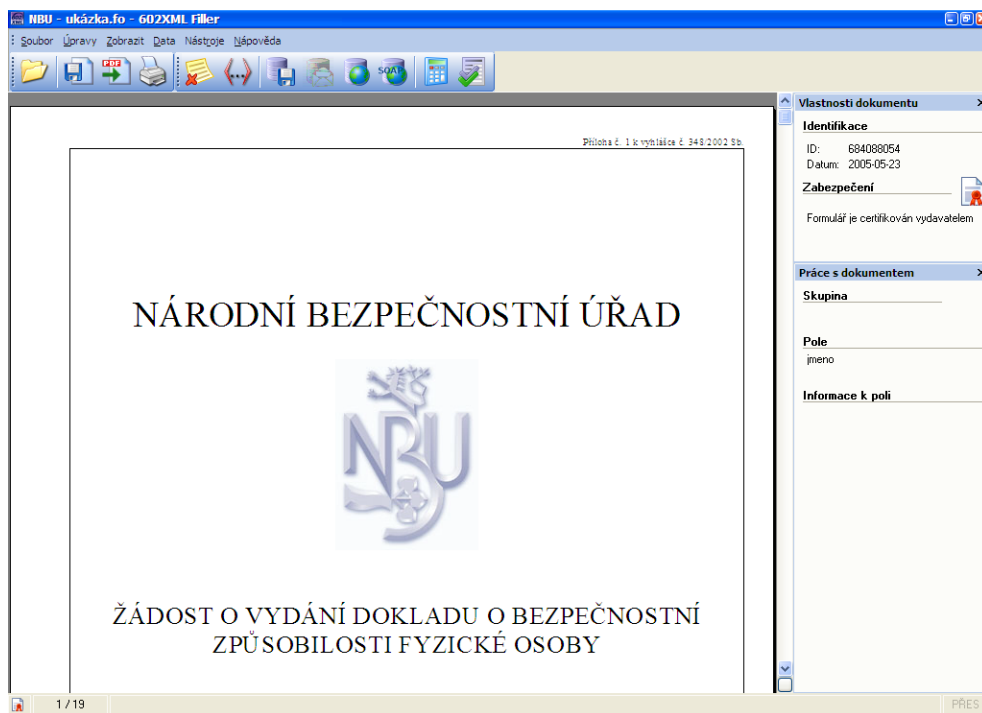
NBU - ukázka.fo - 602XML Filler

Soubor Úpravy Zobrazit Data Nástroje Nápověda

PDF

SOAP

Příloha č. 1 k vyhlášce č. 348/2002 Sb.

NÁRODNÍ BEZPEČNOSTNÍ ÚŘAD

NBU

ŽÁDOST O VYDÁNÍ DOKLADU O BEZPEČNOSTNÍ ZPŮSOBILOSTI FYZICKÉ OSOBY

Vlastnosti dokumentu

Identifikace

ID: 684088054

Datum: 2005-05-23

Zabezpečení

Formulář je certifikován vydavatelem

Práce s dokumentem

Skupina

Pole

jmeno

Informace k poli

1 / 19

PŘES